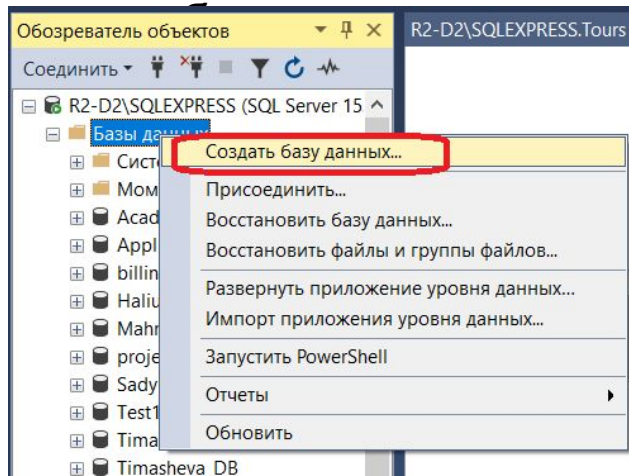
Обозреватель объектов
R2-D2\SQLEXPRESS.Tours
Соединить
R2-D2\SQLEXPRESS (SQL Server 15
Базы данных
Систе
Мом
Acad
Appl
billin
Haliu
Mahr
proje
Sady
Test1
Tima
Timasheva_DB

Создать базу данных...
Присоединить...
Восстановить базу данных...
Восстановить файлы и группы файлов...
Развернуть приложение уровня данных...
Импорт приложения уровня данных...
Запустить PowerShell
Отчеты
Обновить